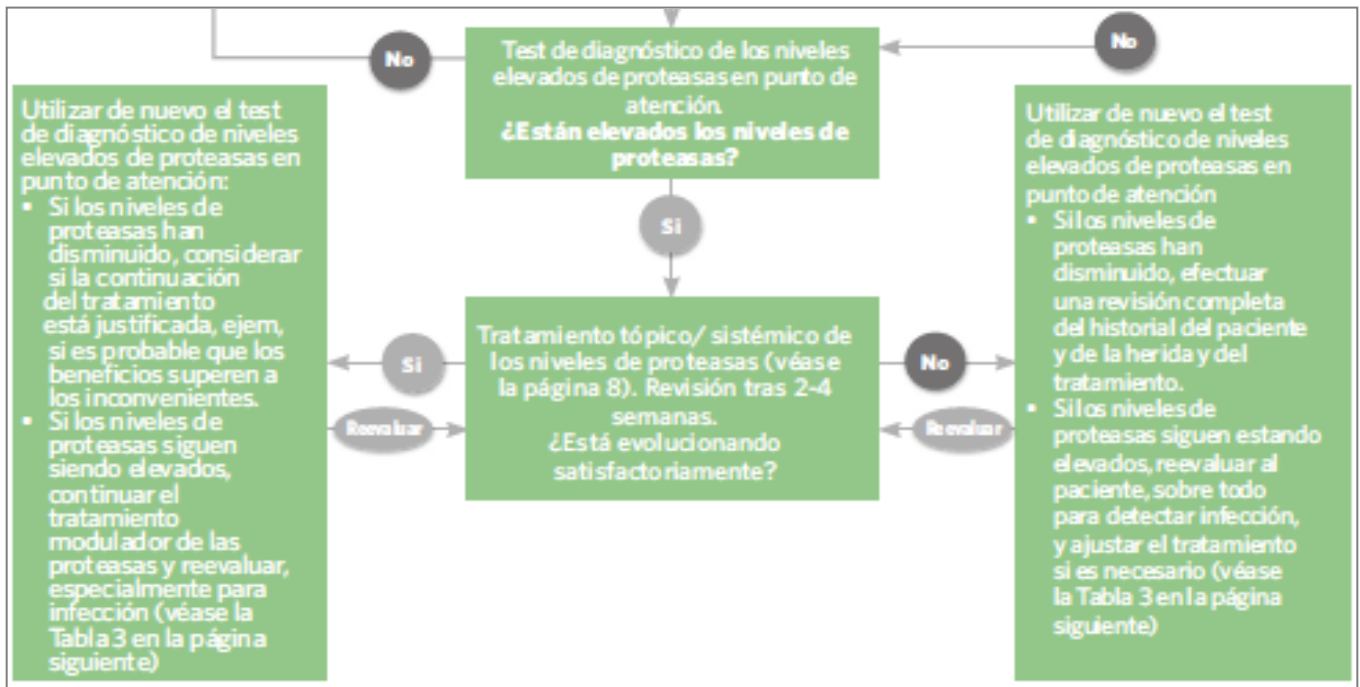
No

Test de diagnóstico de los niveles elevados de proteasas en punto de atención.
**¿Están elevados los niveles de proteasas?**

No

Utilizar de nuevo el test de diagnóstico de niveles elevados de proteasas en punto de atención:
- Si los niveles de proteasas han disminuido, considerar si la continuación del tratamiento está justificada, ejem, si es probable que los beneficios superen a los inconvenientes.
- Si los niveles de proteasas siguen siendo elevados, continuar el tratamiento modulador de las proteasas y reevaluar, especialmente para infección (véase la Tabla 3 en la página siguiente)

Si

Tratamiento tópico/ sistémico de los niveles de proteasas (véase la página 8). Revisión tras 2-4 semanas.
¿Está evolucionando satisfactoriamente?

Si

Reevaluar

No

Reevaluar

Utilizar de nuevo el test de diagnóstico de niveles elevados de proteasas en punto de atención
- Si los niveles de proteasas han disminuido, efectuar una revisión completa del historial del paciente y de la herida y del tratamiento.
- Si los niveles de proteasas siguen estando elevados, reevaluar al paciente, sobre todo para detectar infección, y ajustar el tratamiento si es necesario (véase la Tabla 3 en la página siguiente)